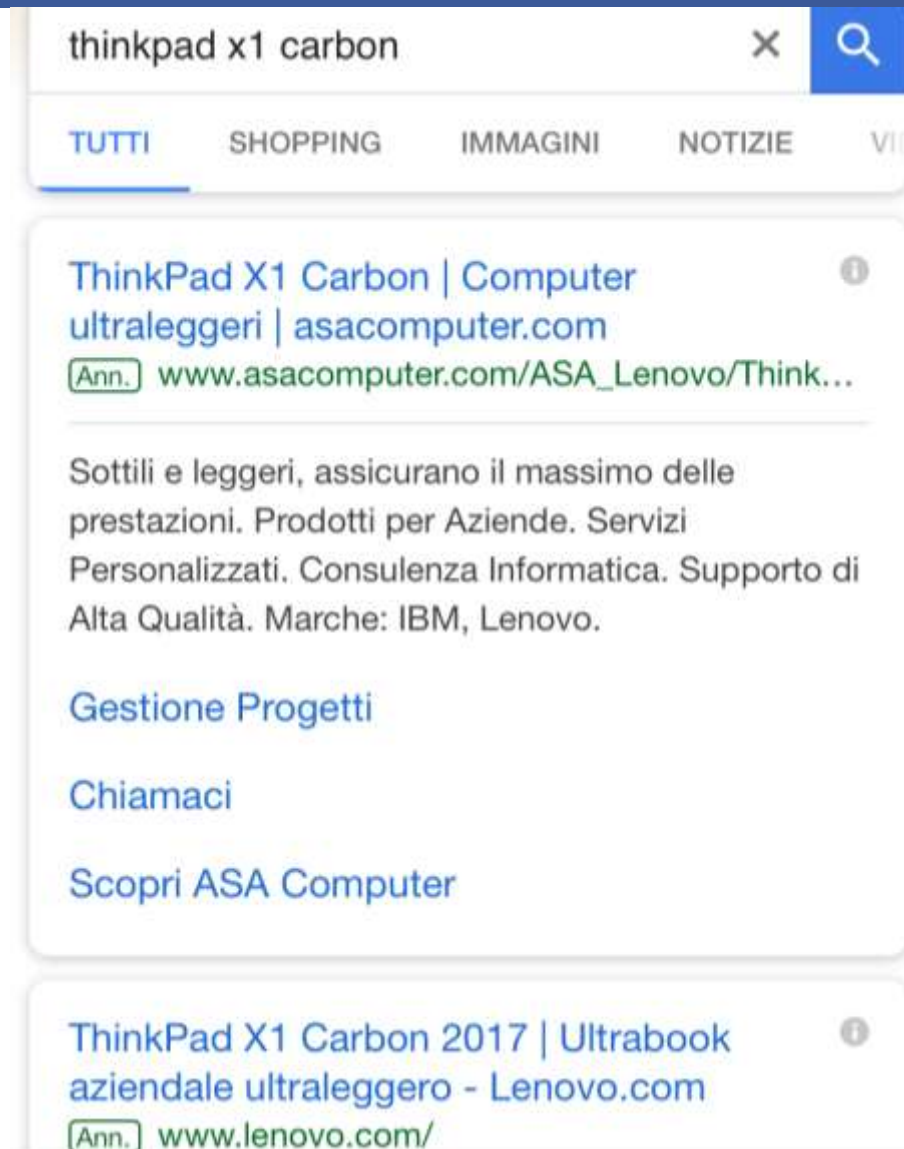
thinkpad x1 carbon

TUTTI SHOPPING IMMAGINI NOTIZIE VI

ThinkPad X1 Carbon | Computer ultraleggeri | asacomputer.com
Ann. www.asacomputer.com/ASA_Lenovo/Think...

Sottili e leggeri, assicurano il massimo delle prestazioni. Prodotti per Aziende. Servizi Personalizzati. Consulenza Informatica. Supporto di Alta Qualità. Marche: IBM, Lenovo.

Gestione Progetti

Chiamaci

Scopri ASA Computer

ThinkPad X1 Carbon 2017 | Ultrabook aziendale ultraleggero - Lenovo.com
Ann. www.lenovo.com/